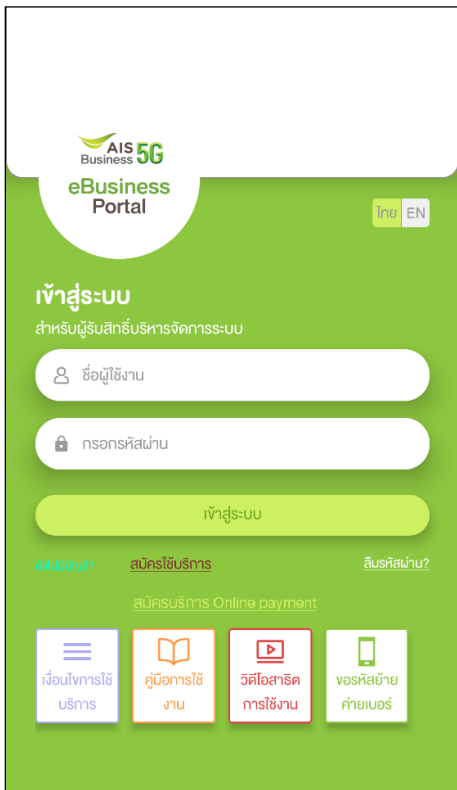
AIS Business 5G

eBusiness Portal

ไทย EN

เข้าสู่ระบบ

สำหรับผู้รับสิทธิ์บริหารจัดการระบบ

ชื่อผู้ใช้งาน

กรอกรหัสผ่าน

เข้าสู่ระบบ

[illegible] สมัครใช้บริการ ลืมรหัสผ่าน?

สมัครบริการ Online payment

เงื่อนไขการใช้บริการ

คู่มือการใช้งาน

วิดีโอสาธิตการใช้งาน

ขอรหัสย้ายค่ายเบอร์